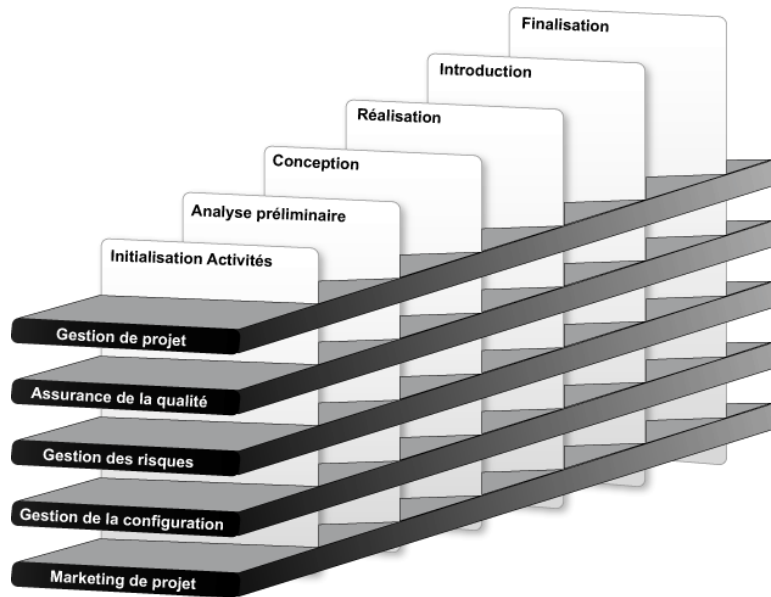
Finalisation

Introduction

Réalisation

Conception

Analyse préliminaire

Initialisation Activités

Gestion de projet

Assurance de la qualité

Gestion des risques

Gestion de la configuration

Marketing de projet